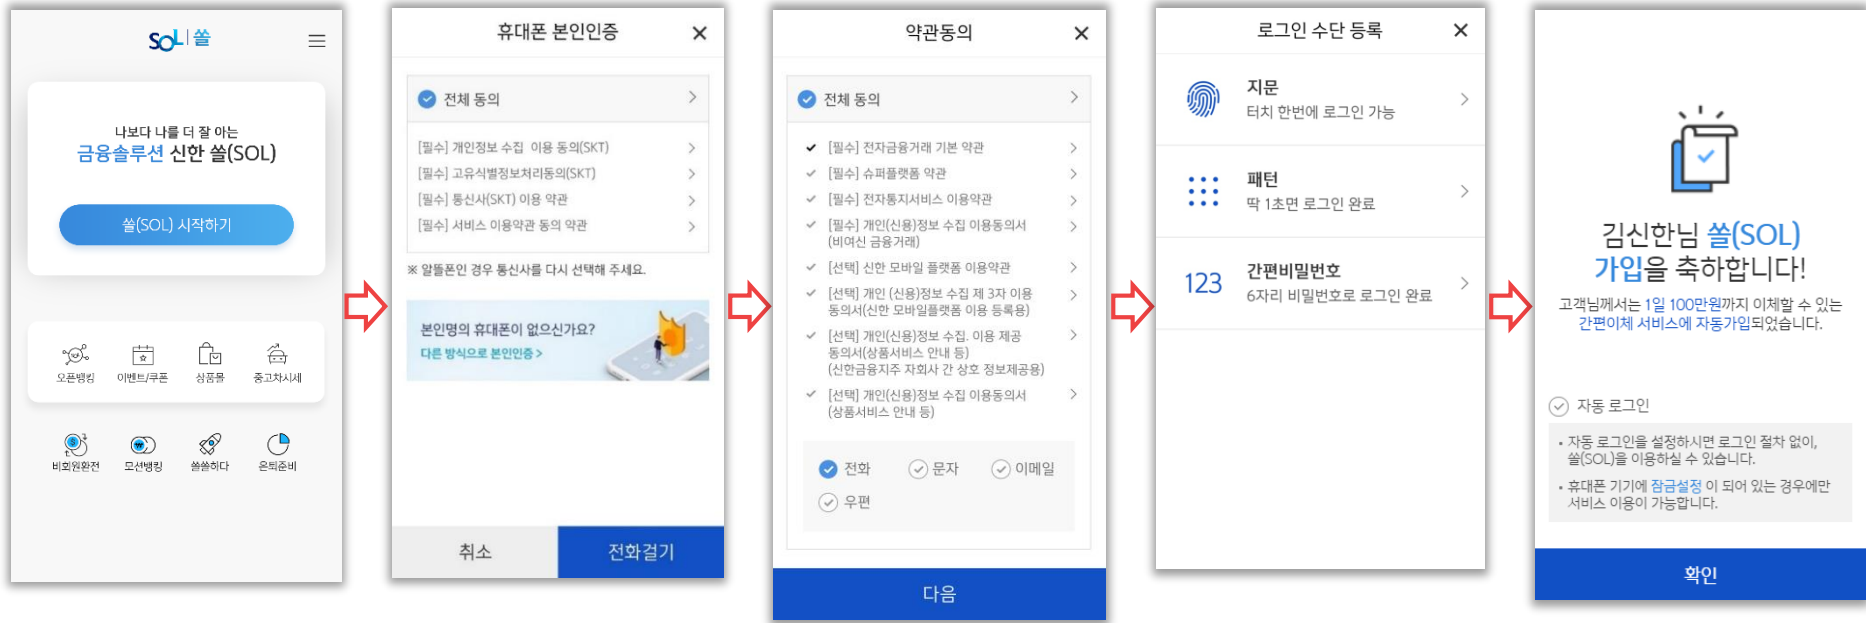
SOL | 쏠

나보다 나를 더 잘 아는
금융솔루션 신한 쏠(SOL)

쏠(SOL) 시작하기

오픈뱅킹 이벤트/쿠폰 상품몰 중고차시세

비회원환전 모션뱅킹 쏠쏠하다 은퇴준비

휴대폰 본인인증 ✕

전체 동의

[필수] 개인정보 수집 이용 동의(SKT)
[필수] 고유식별정보처리동의(SKT)
[필수] 통신사(SKT) 이용 약관
[필수] 서비스 이용약관 동의 약관

※ 알뜰폰인 경우 통신사를 다시 선택해 주세요.

본인명의 휴대폰이 없으신가요?
다른 방식으로 본인인증 >

취소 전화걸기

약관동의 ✕

전체 동의

[필수] 전자금융거래 기본 약관
[필수] 슈퍼플랫폼 약관
[필수] 전자통지서비스 이용약관
[필수] 개인(신용)정보 수집 이용동의서 (비여신 금융거래)
[선택] 신한 모바일 플랫폼 이용약관
[선택] 개인 (신용)정보 수집 제 3자 이용 동의서(신한 모바일플랫폼 이용 등록용)
[선택] 개인(신용)정보 수집, 이용 제공 동의서(상품서비스 안내 등) (신한금융지주 자회사 간 상호 정보제공용)
[선택] 개인(신용)정보 수집 이용동의서 (상품서비스 안내 등)

전화 문자 이메일
우편

다음

로그인 수단 등록 ✕

지문
터치 한번에 로그인 가능

패턴
딱 1초면 로그인 완료

123 간편비밀번호
6자리 비밀번호로 로그인 완료

김신한님 쏠(SOL)
가입을 축하합니다!

고객님께서는 1일 100만원까지 이체할 수 있는 간편이체 서비스에 자동가입되었습니다.

자동 로그인

• 자동 로그인을 설정하시면 로그인 절차 없이, 쏠(SOL)을 이용하실 수 있습니다.
• 휴대폰 기기에 잠금설정 이 되어 있는 경우에만 서비스 이용이 가능합니다.

확인